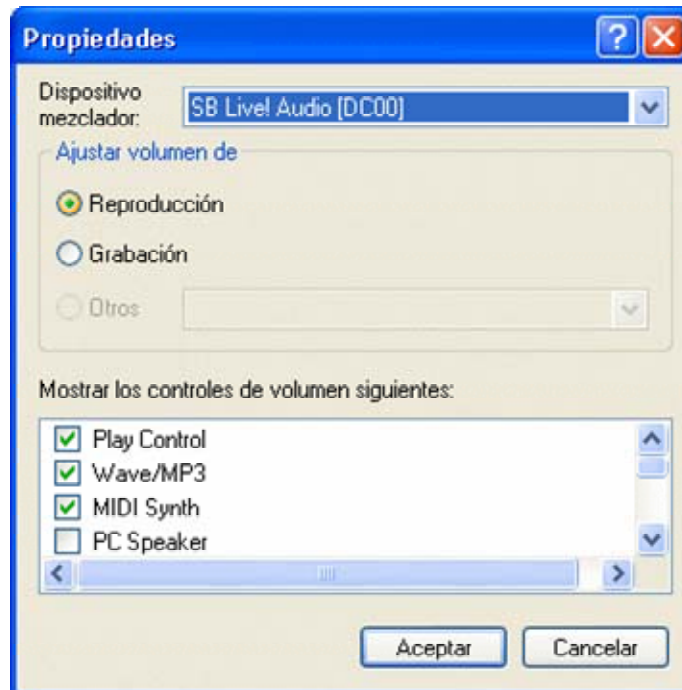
Propiedades

Dispositivo mezclador: SB Live! Audio [DC00]

Ajustar volumen de

Reproducción

Grabación

Otros

Mostrar los controles de volumen siguientes:

Play Control
Wave/MP3
MIDI Synth
PC Speaker

Aceptar
Cancelar